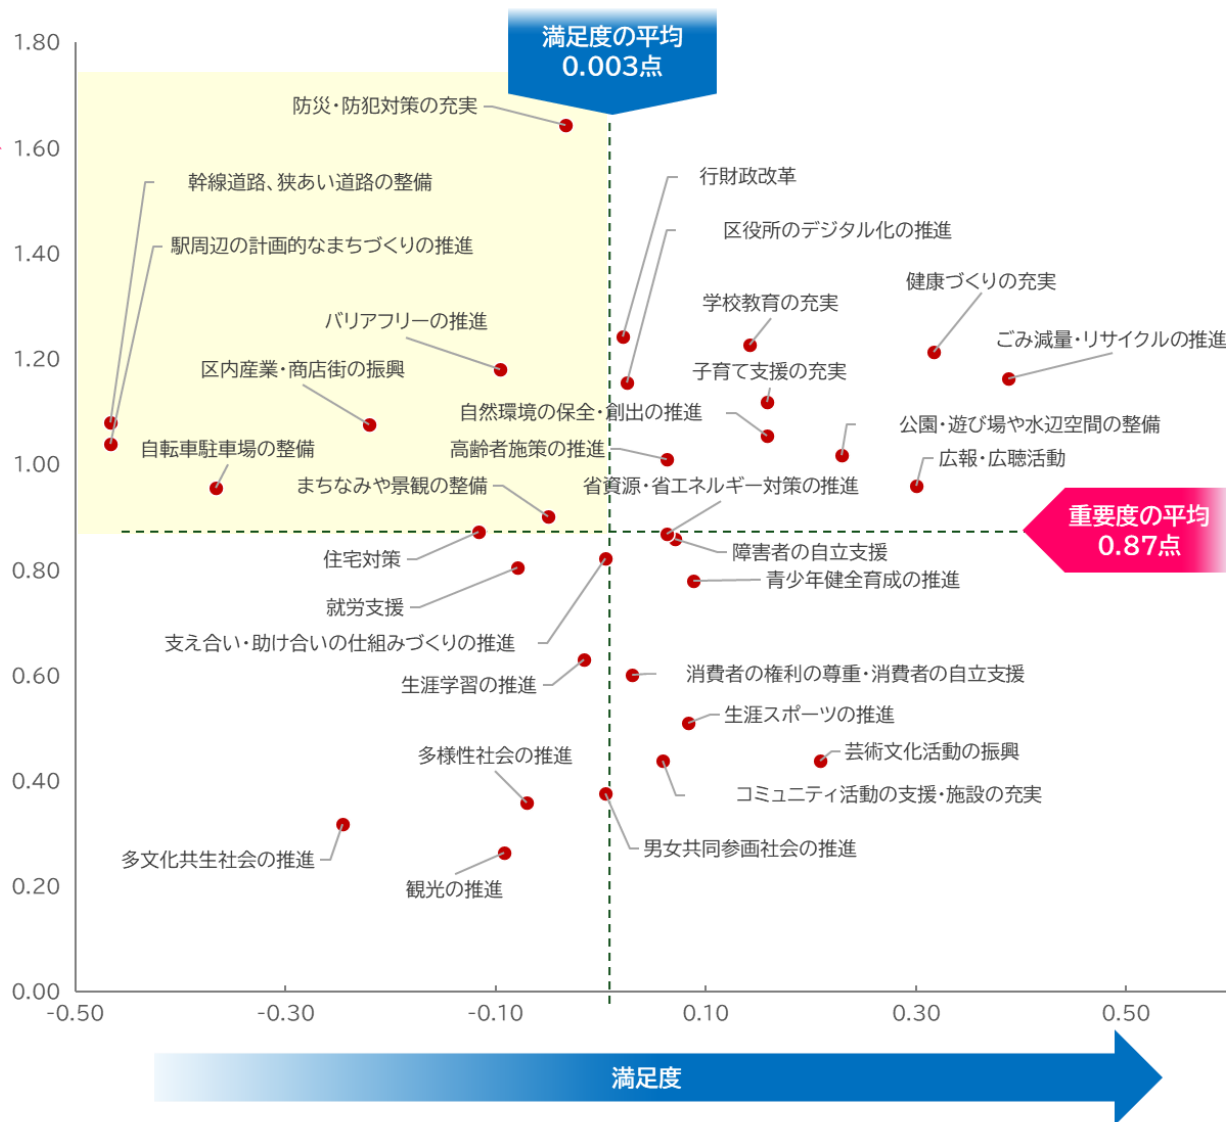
満足度の平均
0.003点

重要度の平均
0.87点

1.80
1.60
1.40
1.20
1.00
0.80
0.60
0.40
0.20
0.00

-0.50
-0.30
-0.10
0.10
0.30
0.50

満足度

防災・防犯対策の充実
幹線道路、狭あい道路の整備
駅周辺の計画的なまちづくりの推進
バリアフリーの推進
区内産業・商店街の振興
自転車駐車場の整備
まちなみや景観の整備
行財政改革
区役所のデジタル化の推進
学校教育の充実
健康づくりの充実
ごみ減量・リサイクルの推進
子育て支援の充実
自然環境の保全・創出の推進
高齢者施策の推進
公園・遊び場や水辺空間の整備
広報・広聴活動
省資源・省エネルギー対策の推進
障害者の自立支援
青少年健全育成の推進
住宅対策
就労支援
支え合い・助け合いの仕組みづくりの推進
生涯学習の推進
消費者の権利の尊重・消費者の自立支援
生涯スポーツの推進
芸術文化活動の振興
多様性社会の推進
コミュニティ活動の支援・施設の充実
男女共同参画社会の推進
多文化共生社会の推進
観光の推進